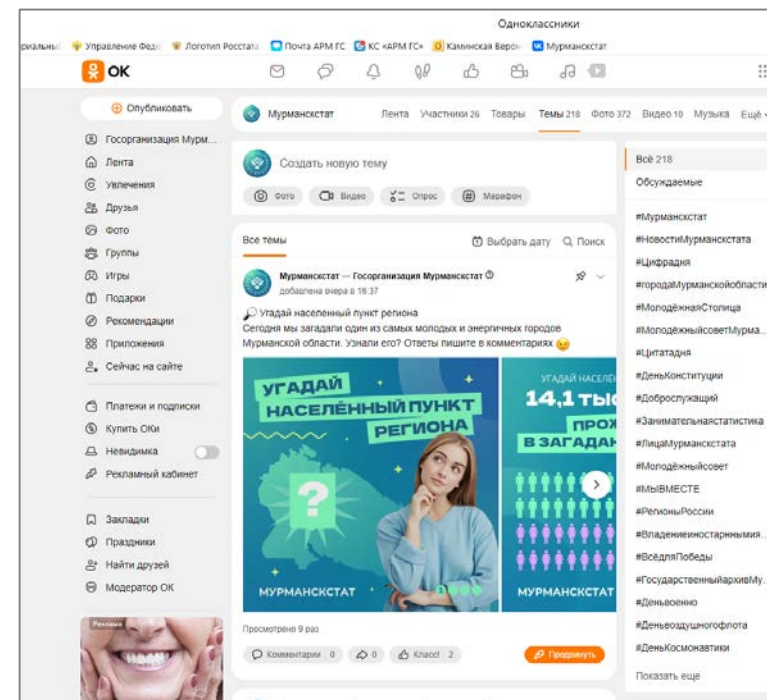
Одноклассники

риальный Управление Феде Логотип Росстата Почта АРМ ГС КС «АРМ ГС» Каминская Верон Мурманскстат

OK

Опубликовать
Госорганизация Мурм...
Лента
Увлечения
Друзья
Фото
Группы
Игры
Подарки
Рекомендации
Приложения
Сейчас на сайте

Платежи и подписки
Купить ОКи
Невидимка
Рекламный кабинет

Закладки
Праздники
Найти друзей
Модератор ОК

Реклама

Мурманскстат Лента Участники 26 Товары Темы 218 Фото 372 Видео 10 Музыка Ещё

Создать новую тему
Фото Видео Опрос Марафон

Все темы Выбрать дату Поиск

Мурманскстат — Госорганизация Мурманскстат
добавлена вчера в 16:37

Угадай населенный пункт региона
Сегодня мы загадали один из самых молодых и энергичных городов Мурманской области. Узнали его? Ответы пишите в комментариях

УГАДАЙ НАСЕЛЁННЫЙ ПУНКТ РЕГИОНА
?
МУРМАНСКСТАТ

УГАДАЙ НАСЕЛ
14,1 ТЫС
ПРОЖ
В ЗАГАДАН
МУРМАНСКСТАТ

Просмотрено 9 раз
Комментарии 0 0 Класс! 2 Продвинуть

Всё 218
Обсуждаемые
#Мурманскстат
#НовостиМурманскстата
#Цифрадня
#городаМурманскойобласти
#МолодёжнаяСтолица
#МолодёжныйсоветМурма...
#Цитатадня
#ДеньКонституции
#Доброслужащий
#Занимательнаястатистика
#ЛицаМурманскстата
#Молодёжныйсовет
#МЫВМЕСТЕ
#РегионыРоссии
#Владениеиностарнымия...
#ВсёдляПобеды
#ГосударственныйархивМу...
#Деньвоенно
#Деньвоздушногофлота
#ДеньКосмонавтики
Показать еще